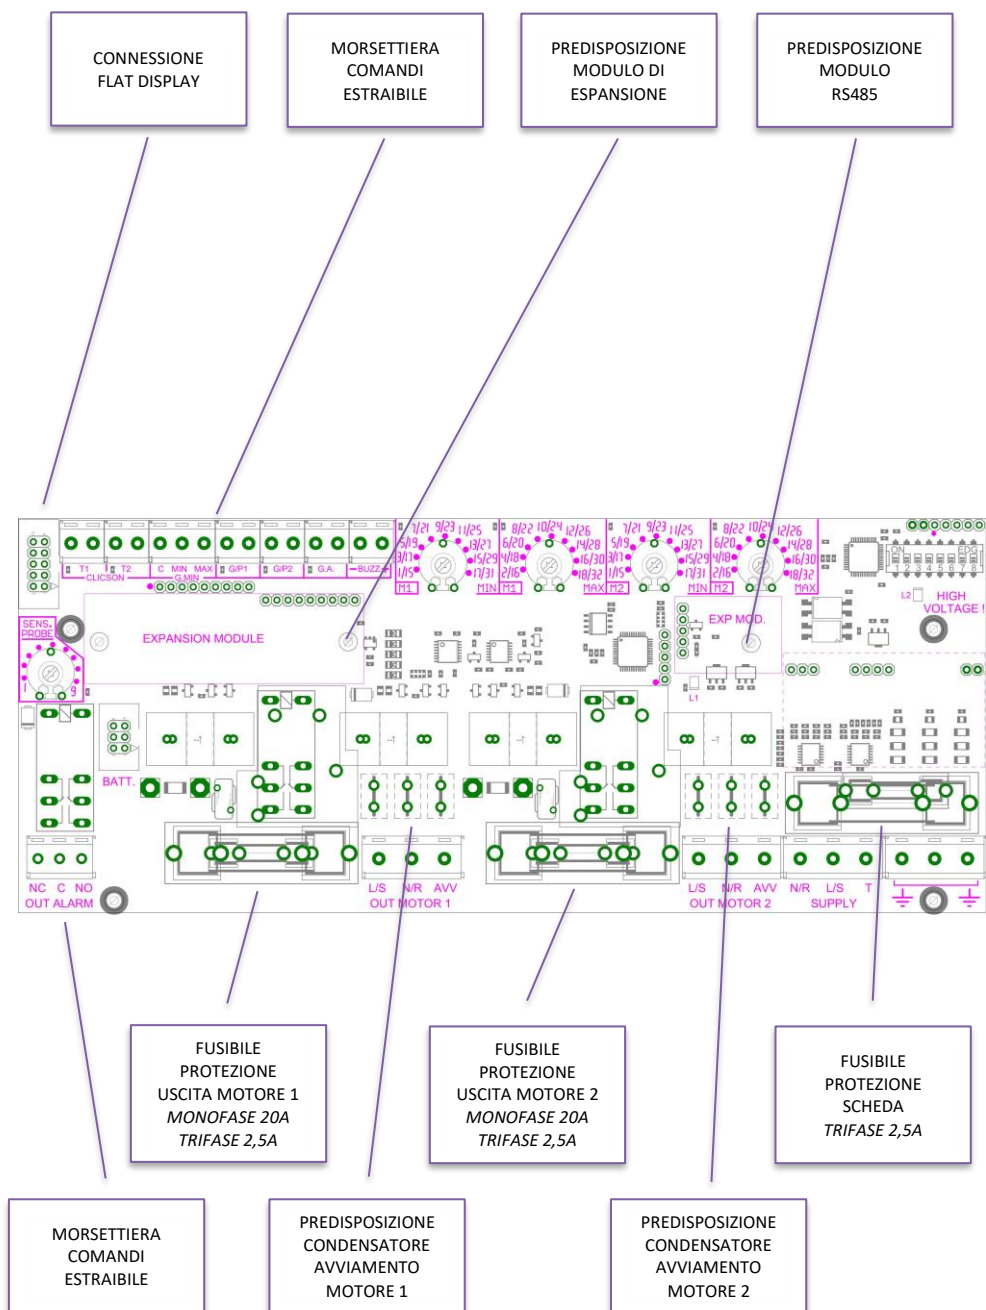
CONNESSIONE FLAT DISPLAY

MORSETTIERA COMANDI ESTRAIBILE

PREDISPOSIZIONE MODULO DI ESPANSIONE

PREDISPOSIZIONE MODULO RS485

T1 T2 CLICSON C MIN MAX G.MIN G/P1 G/P2 G.A. BUZZ

7/21 9/23 11/25 5/19 13/27 3/17 15/29 1/15 17/31 M1 MIN M1

8/22 10/24 12/26 6/20 14/28 4/18 16/30 2/16 18/32 MAX M1

7/21 9/23 11/25 5/19 13/27 3/17 15/29 1/15 17/31 M2 MIN M2

8/22 10/24 12/26 6/20 14/28 4/18 16/30 2/16 18/32 MAX M2

ON 1 2 3 4 5 6 7 8

L2 HIGH VOLTAGE !

SENS. PROBE

EXPANSION MODULE

EXP MOD.

L1

BATT.

NC C NO OUT ALARM

L/S N/R AVV OUT MOTOR 1

L/S N/R AVV OUT MOTOR 2

N/R L/S T SUPPLY

FUSIBILE PROTEZIONE USCITA MOTORE 1 *MONOFASE 20A* *TRIFASE 2,5A*

FUSIBILE PROTEZIONE USCITA MOTORE 2 *MONOFASE 20A* *TRIFASE 2,5A*

FUSIBILE PROTEZIONE SCHEDA *TRIFASE 2,5A*

MORSETTIERA COMANDI ESTRAIBILE

PREDISPOSIZIONE CONDENSATORE AVVIAMENTO MOTORE 1

PREDISPOSIZIONE CONDENSATORE AVVIAMENTO MOTORE 2